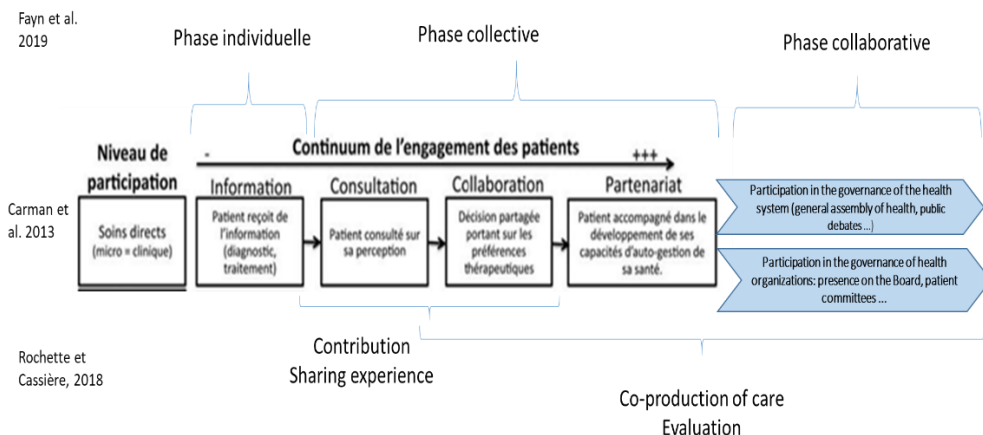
Fayn et al. 2019

Phase individuelle

Phase collective

Phase collaborative

Niveau de participation

-

Continuum de l'engagement des patients

+++

Information

Consultation

Collaboration

Partenariat

Carman et al. 2013

Soins directs (micro = clinique)

Patient reçoit de l'information (diagnostic, traitement)

Patient consulté sur sa perception

Décision partagée portant sur les préférences thérapeutiques

Patient accompagné dans le développement de ses capacités d'auto-gestion de sa santé.

Participation in the governance of the health system (general assembly of health, public debates ...)

Participation in the governance of health organizations: presence on the Board, patient committees ...

Rochette et Cassière, 2018

Contribution
Sharing experience

Co-production of care
Evaluation